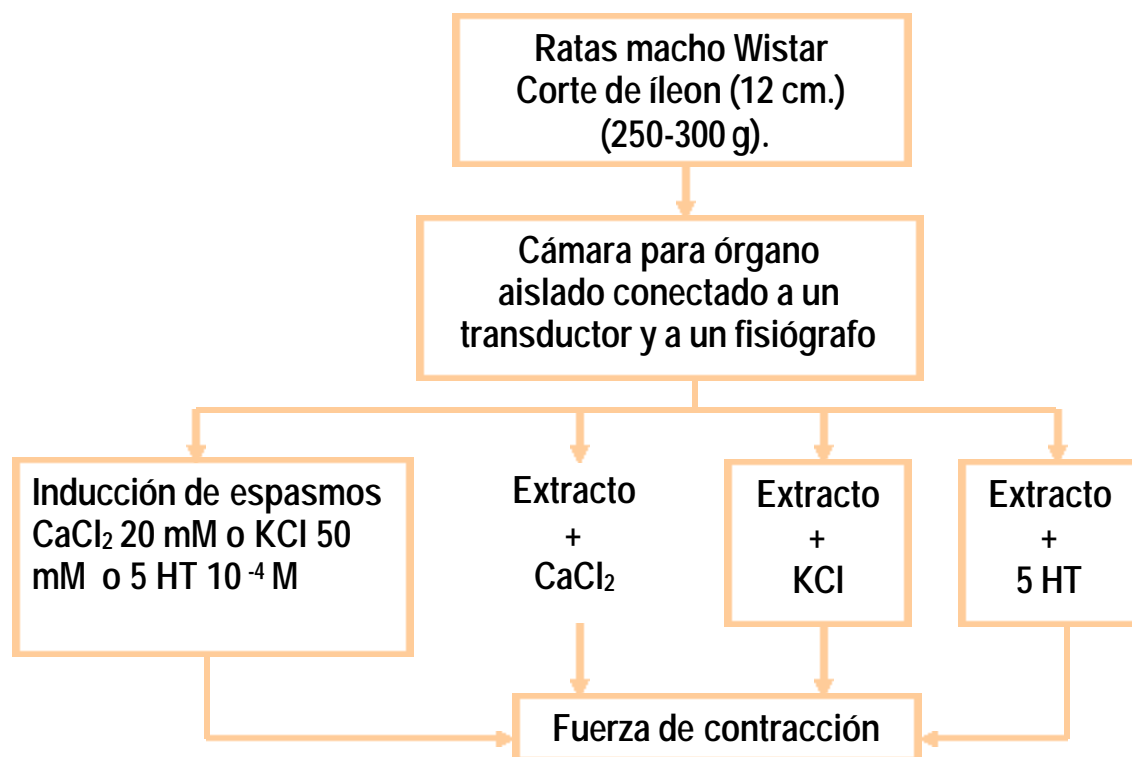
Ratas macho Wistar
Corte de íleon (12 cm.)
(250-300 g).

Cámara para órgano aislado conectado a un transductor y a un fisiógrafo

Inducción de espasmos $CaCl_2$ 20 mM o KCl 50 mM o 5 HT $10^{-4}$ M

Extracto
+
$CaCl_2$

Extracto
+
KCl

Extracto
+
5 HT

Fuerza de contracción